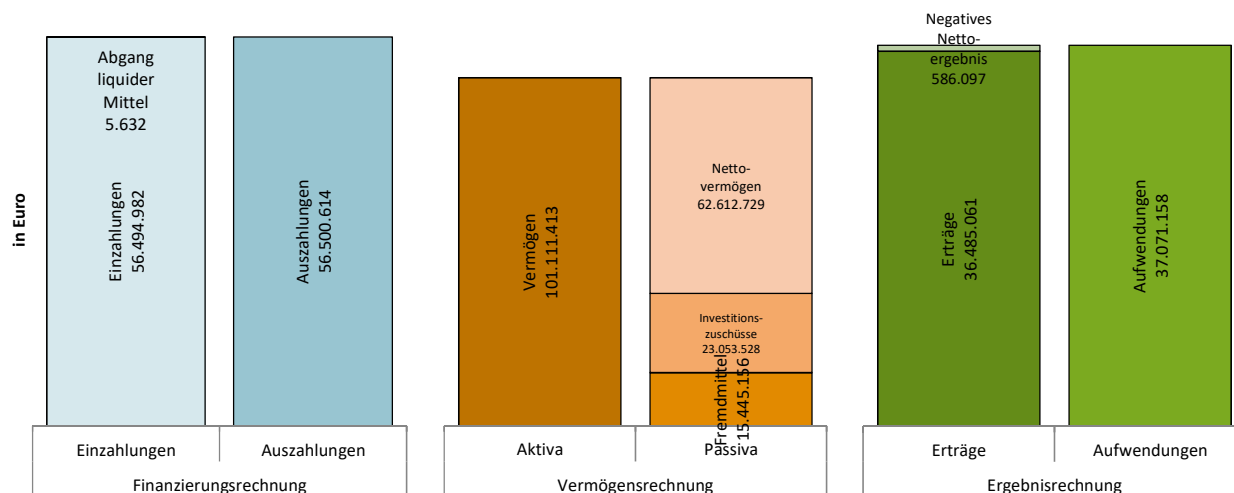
in Euro

Abgang liquider Mittel 5.632

Einzahlungen 56.494.982

Auszahlungen 56.500.614

Vermögen 101.111.413

Netto-vermögen 62.612.729

Investitions-zuschüsse 23.053.528

Fremdmittel 15.445.156

Negatives Netto-ergebnis 586.097

Erträge 36.485.061

Aufwendungen 37.071.158

| Einzahlungen | Auszahlungen | Aktiva | Passiva | Erträge | Aufwendungen |
|---|---|---|---|---|---|
| Finanzierungsrechnung | | Vermögensrechnung | | Ergebnisrechnung | |